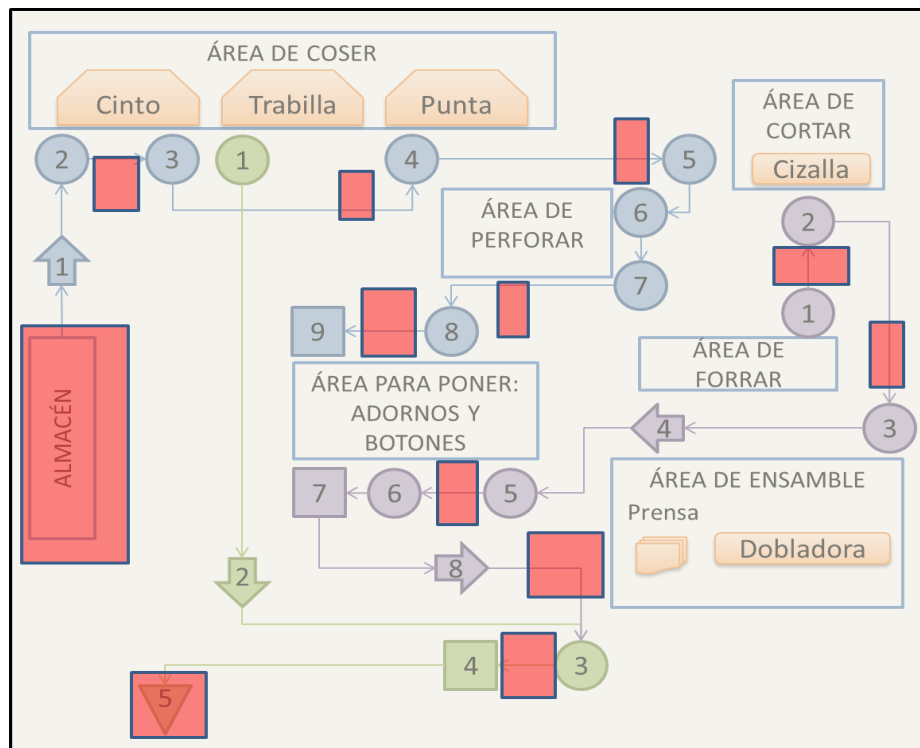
ÁREA DE COSER

Cinto

Trabilla

Punta

2

3

1

4

5

ÁREA DE CORTAR

Cizalla

ÁREA DE PERFORAR

6

7

2

1

ALMACÉN

9

8

1

ÁREA DE FORRAR

ÁREA PARA PONER: ADORNOS Y BOTONES

4

3

7

6

5

ÁREA DE ENSAMBLE

Prensa

Dobladora

2

8

4

3

5